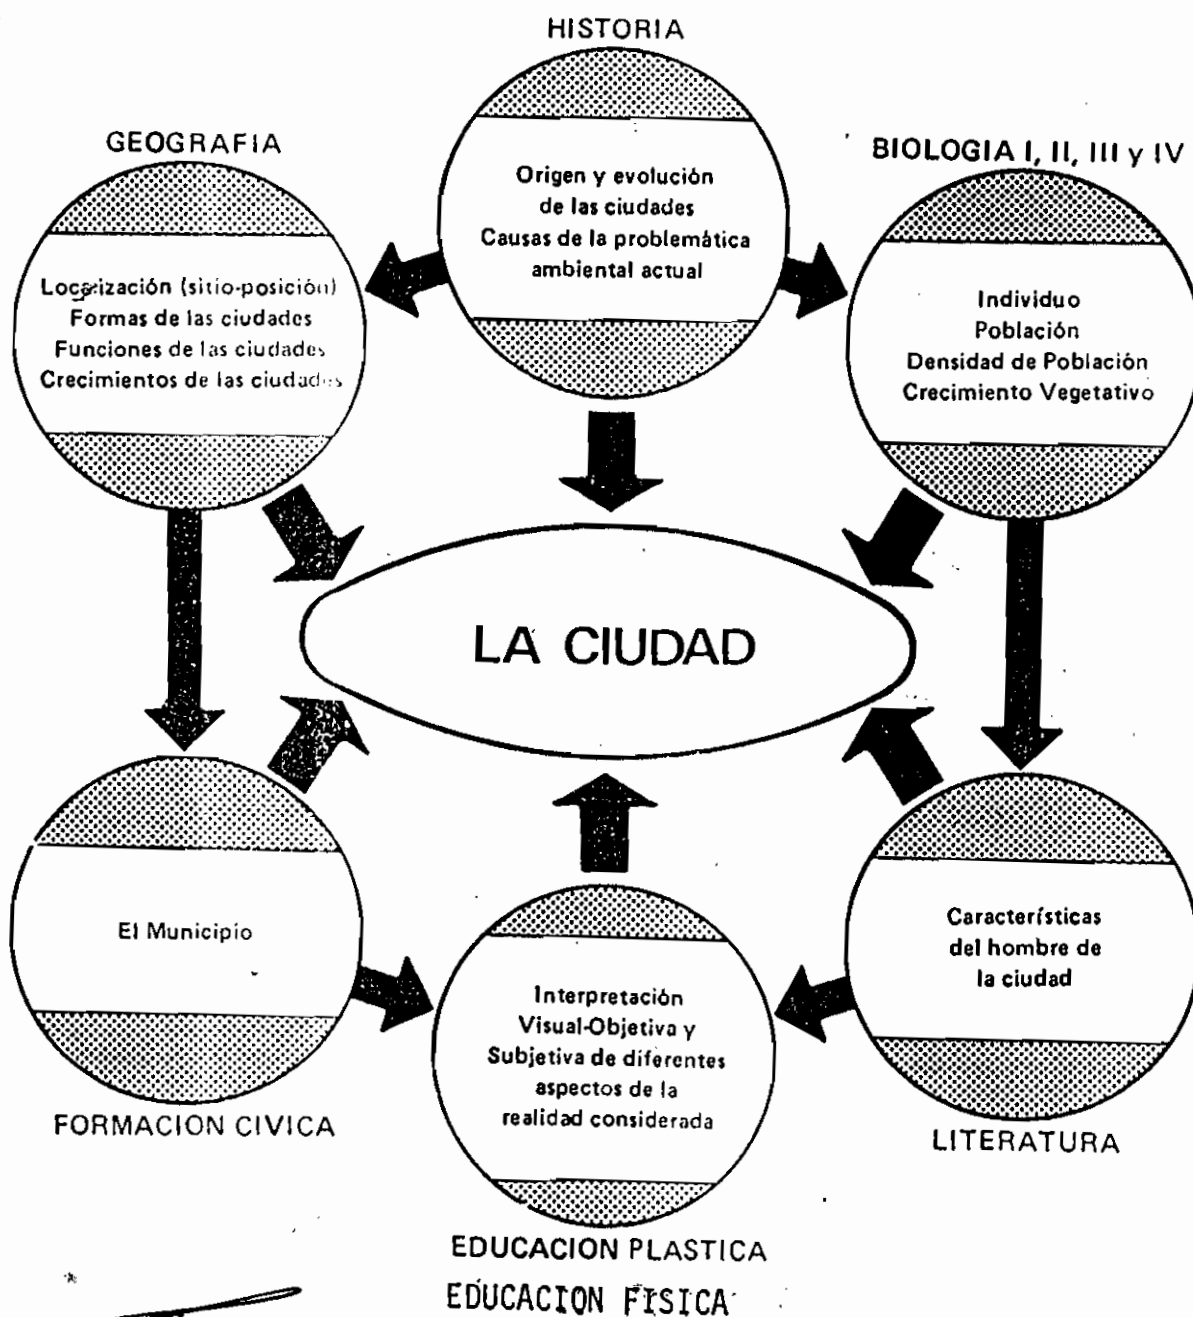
HISTORIA

Origen y evolución de las ciudades
Causas de la problemática ambiental actual

GEOGRAFIA

Localización (sitio-posición)
Formas de las ciudades
Funciones de las ciudades
Crecimientos de las ciudades

BIOLOGIA I, II, III y IV

Individuo
Población
Densidad de Población
Crecimiento Vegetativo

LA CIUDAD

El Municipio

FORMACION CIVICA

Interpretación Visual-Objetiva y Subjetiva de diferentes aspectos de la realidad considerada

EDUCACION PLASTICA

Características del hombre de la ciudad

LITERATURA

EDUCACION FISICA